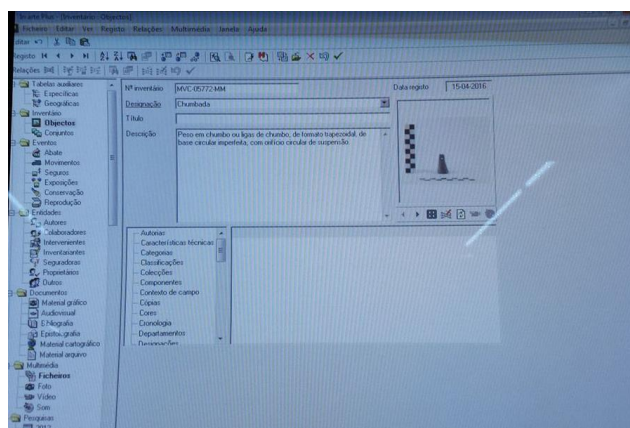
Incarte Plus - [Inventário: Objectos]
Ficheiro Editar Ver Registo Relações Multimédia Janela Ajuda
Editar
Registo
Relações

Tabelas auxiliares
Específicas
Geográficas
Inventário
Objectos
Conjuntos
Eventos
Abate
Movimentos
Seguros
Exposições
Conservação
Reprodução
Entidades
Autores
Colaboradores
Intervenientes
Inventariantes
Seguradoras
Proprietários
Outros
Documentos
Material gráfico
Audiovisual
E.Nografia
Epistolografia
Material cartográfico
Material arquivo
Multimédia
Ficheiros
Foto
Vídeo
Som
Pesquisas

Nº inventário MVC-05772-MM
Data registo 15-04-2016
Designação Chumbada
Título
Descrição Peso em chumbo ou ligas de chumbo, de formato trapezoidal, de base circular imperfeita, com orifício circular de suspensão.

Autorias
Características técnicas
Categorias
Classificações
Colecções
Componentes
Contexto de campo
Cópias
Cores
Cronologia
Departamentos
Designações